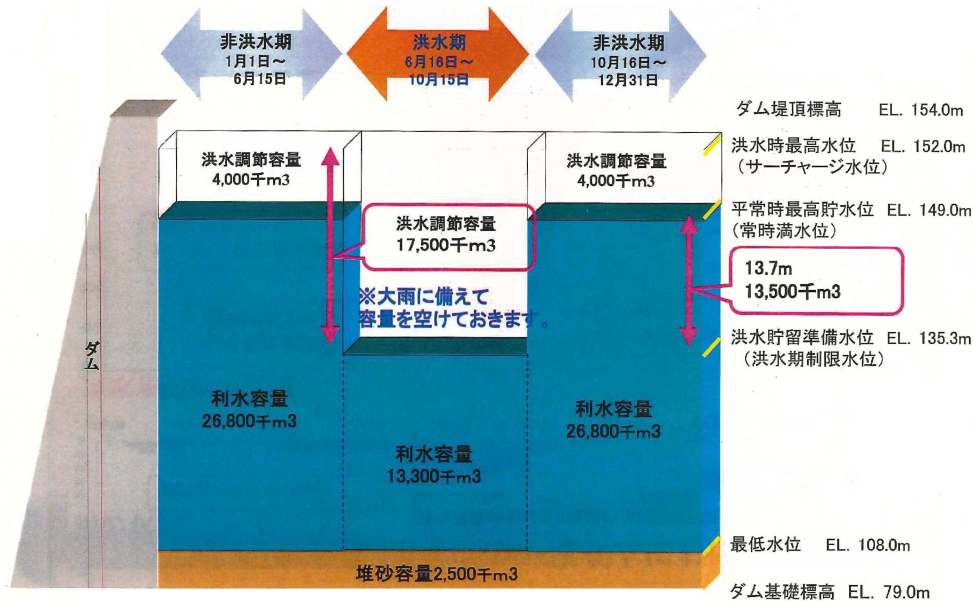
非洪水期
1月1日～
6月15日

洪水期
6月16日～
10月15日

非洪水期
10月16日～
12月31日

ダム堤頂標高 EL. 154.0m

洪水時最高水位 EL. 152.0m
（サーチャージ水位）

平常時最高貯水位 EL. 149.0m
（常時満水位）

洪水調節容量
4,000千m3

洪水調節容量
4,000千m3

洪水調節容量
17,500千m3

※大雨に備えて
容量を空けておきます。

13.7m
13,500千m3

洪水貯留準備水位 EL. 135.3m
（洪水期制限水位）

ダム

利水容量
26,800千m3

利水容量
13,300千m3

利水容量
26,800千m3

最低水位 EL. 108.0m

堆砂容量2,500千m3

ダム基礎標高 EL. 79.0m